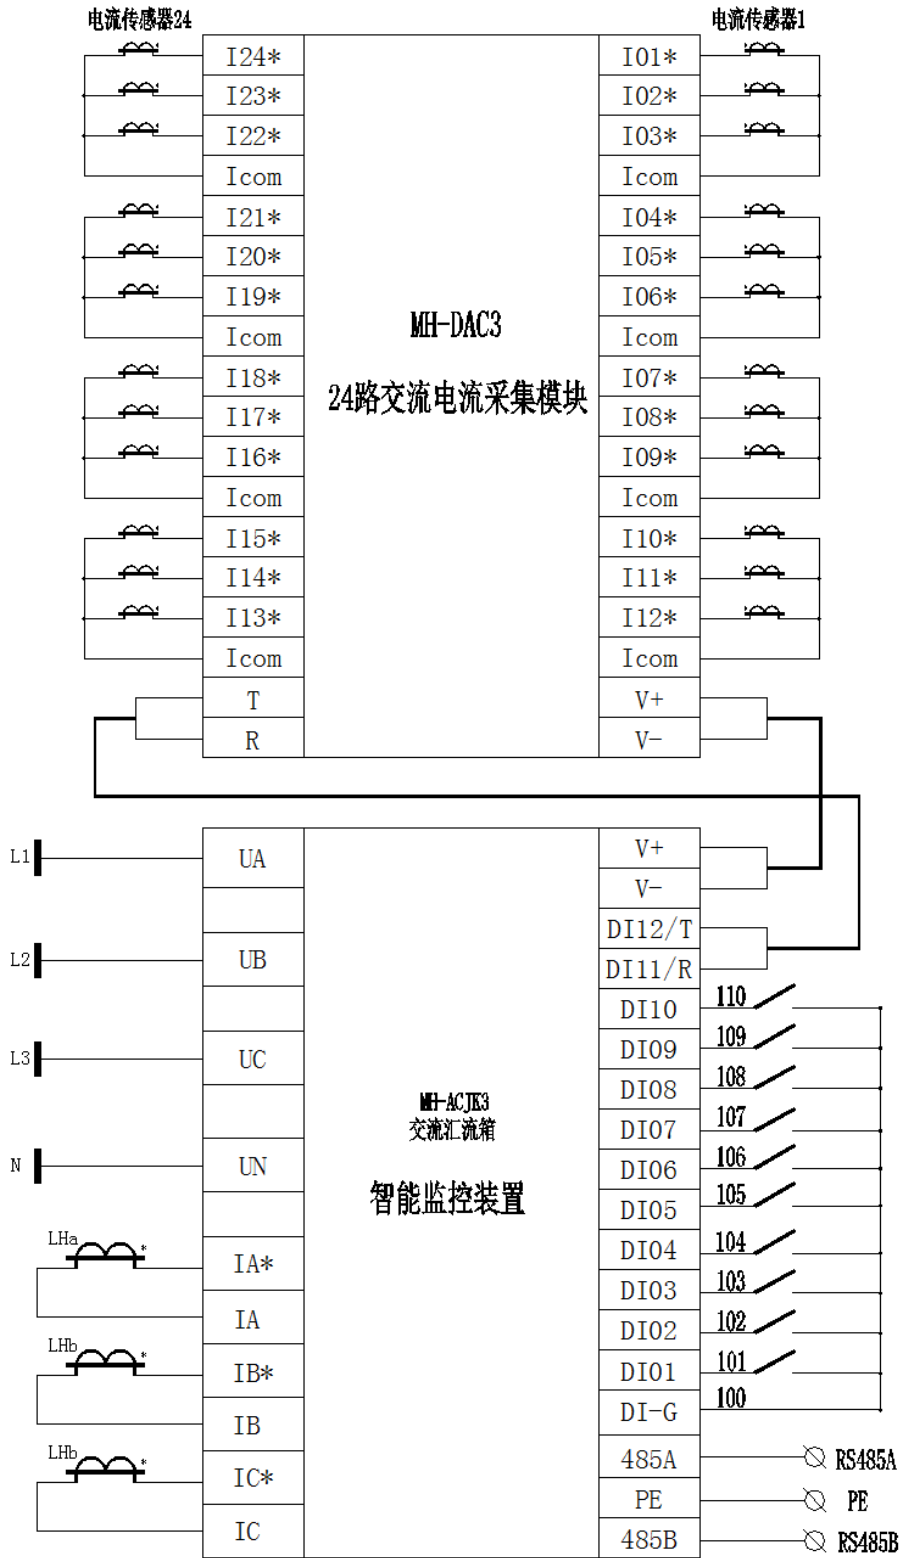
电流传感器24

电流传感器1

I24*
I23*
I22*
Icom
I21*
I20*
I19*
Icom
I18*
I17*
I16*
Icom
I15*
I14*
I13*
Icom
T
R

MH-DAC3

24路交流电流采集模块

I01*
I02*
I03*
Icom
I04*
I05*
I06*
Icom
I07*
I08*
I09*
Icom
I10*
I11*
I12*
Icom
V+
V-

L1
L2
L3
N

UA
UB
UC
UN

LHa
IA*
IA
LHb
IB*
IB
LHb
IC*
IC

MH-ACJK3
交流汇流箱

智能监控装置

V+
V-
DI12/T
DI11/R
DI10
DI09
DI08
DI07
DI06
DI05
DI04
DI03
DI02
DI01
DI-G
485A
PE
485B

110
109
108
107
106
105
104
103
102
101
100

RS485A
PE
RS485B